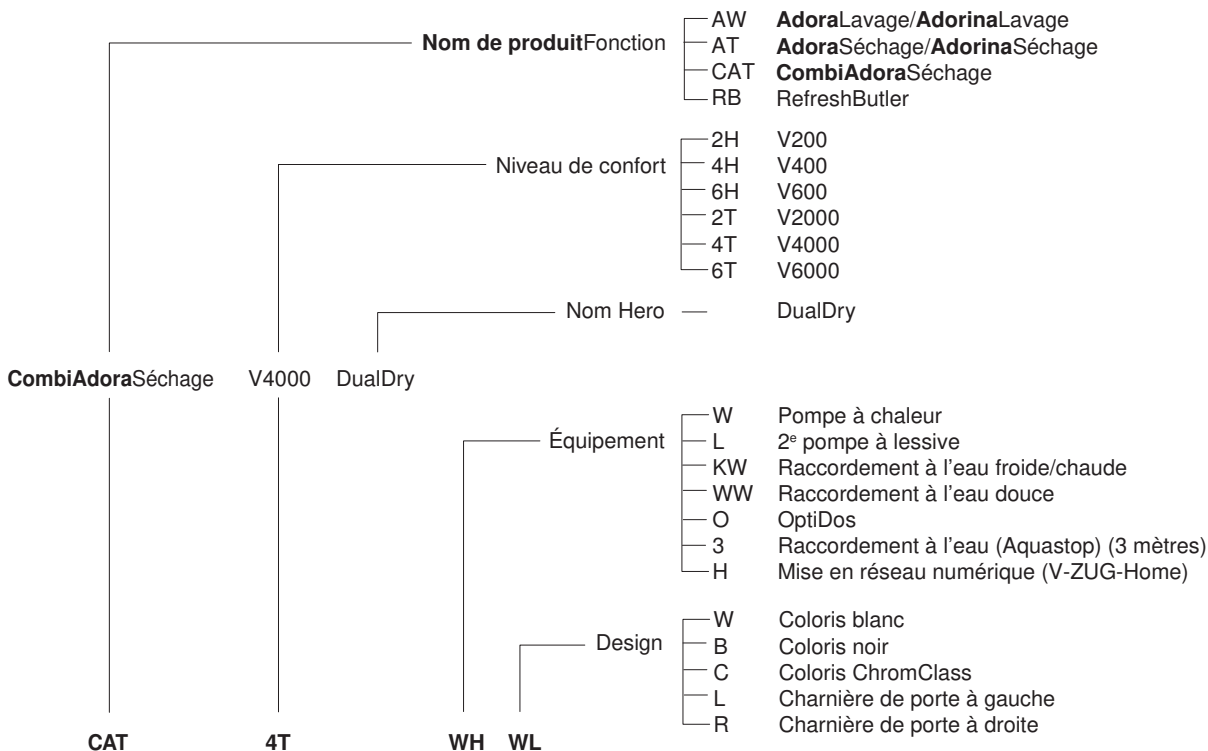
Nom de produitFonction

AW AdoraLavage/AdorinaLavage
AT AdoraSéchage/AdorinaSéchage
CAT CombiAdoraSéchage
RB RefreshButler

Niveau de confort

2H V200
4H V400
6H V600
2T V2000
4T V4000
6T V6000

Nom Hero — DualDry

CombiAdoraSéchage V4000 DualDry

Équipement

W Pompe à chaleur
L 2$^{e}$ pompe à lessive
KW Raccordement à l'eau froide/chaude
WW Raccordement à l'eau douce
O OptiDos
3 Raccordement à l'eau (Aquastop) (3 mètres)
H Mise en réseau numérique (V-ZUG-Home)

Design

W Coloris blanc
B Coloris noir
C Coloris ChromClass
L Charnière de porte à gauche
R Charnière de porte à droite

CAT 4T WH WL